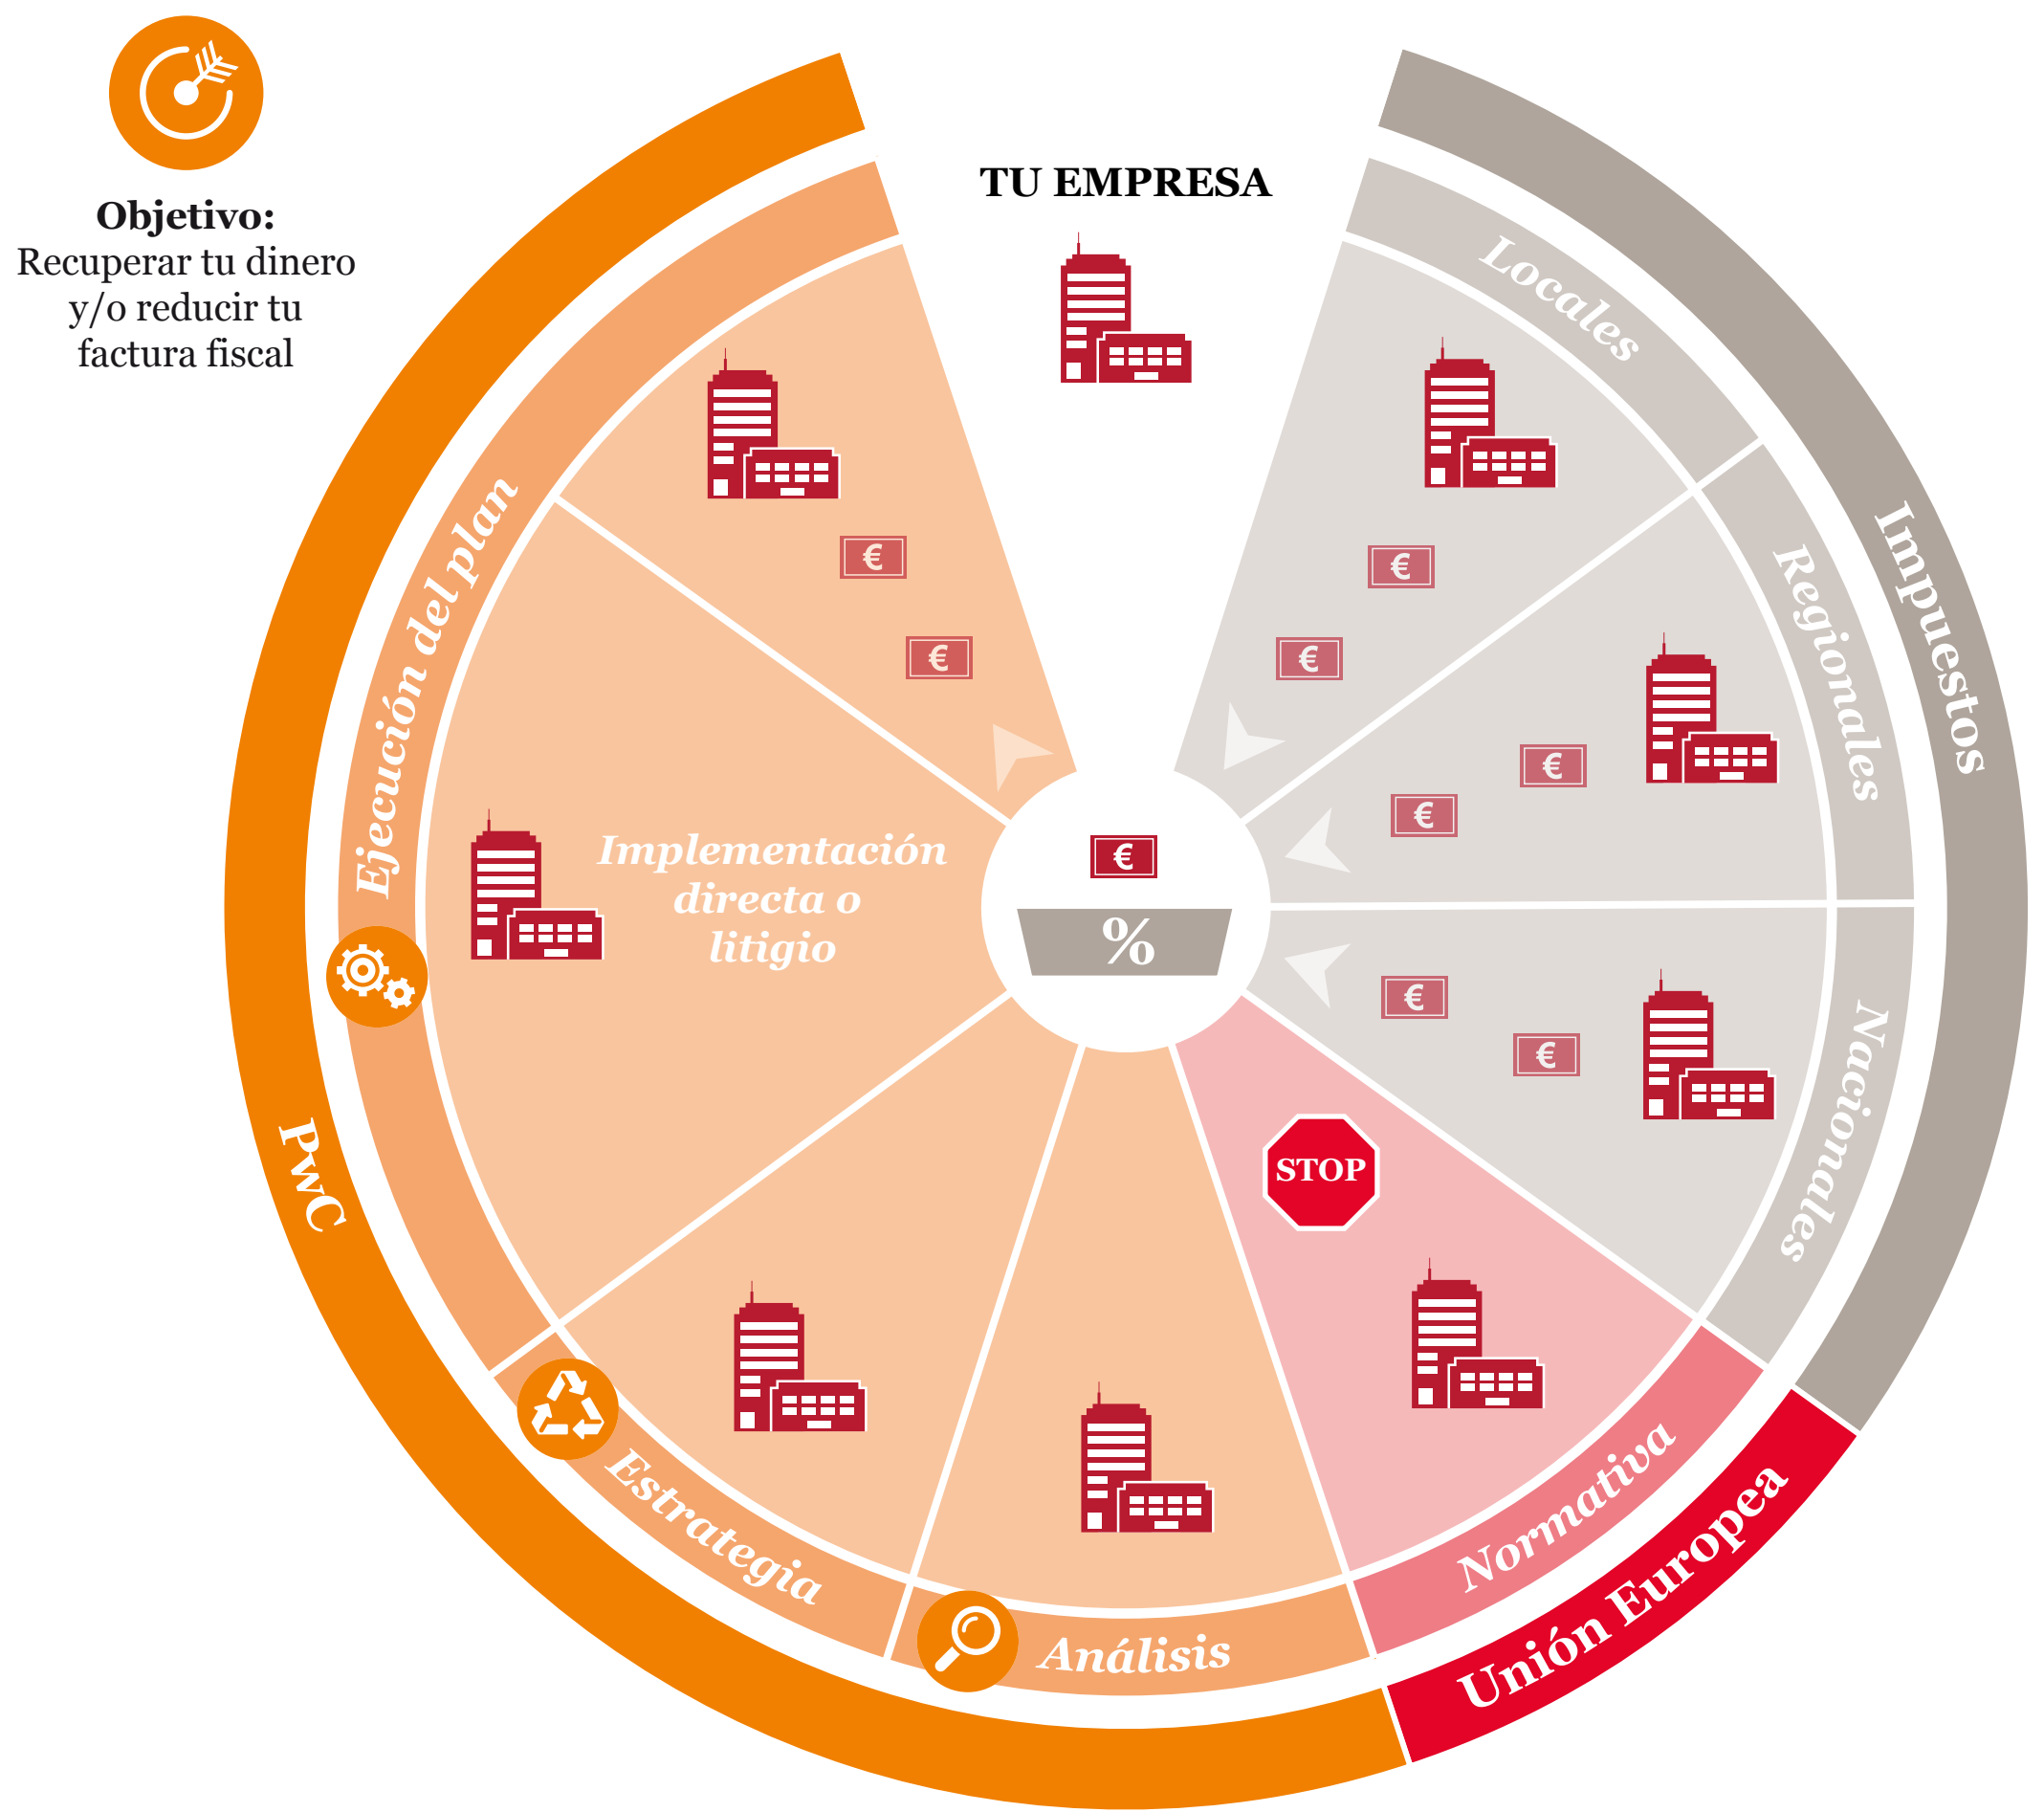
Objetivo:
Recuperar tu dinero y/o reducir tu factura fiscal

TU EMPRESA

Locales
Regionales
Nacionales
Impuestos

Normativa
Unión Europea

Análisis
Estrategia
Ejecución del plan
PwC

Implementación directa o litigio

€
€
€
€
€
€
€
€
€

%

STOP